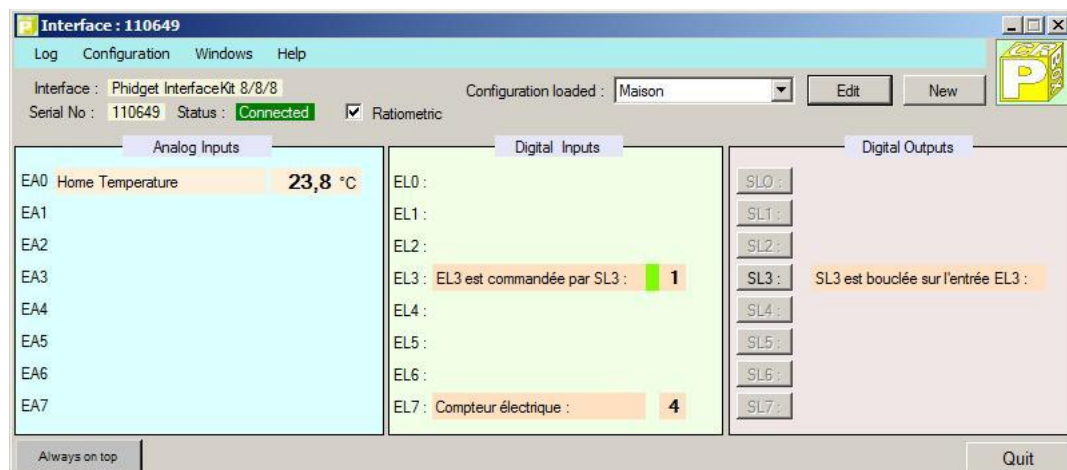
Interface : 110649

Log Configuration Windows Help

Interface : Phidget InterfaceKit 8/8/8
Serial No : 110649 Status : Connected
☑ Ratiometric

Configuration loaded : Maison
Edit
New

Analog Inputs
EA0 Home Temperature 23,8 °C
EA1
EA2
EA3
EA4
EA5
EA6
EA7

Digital Inputs
EL0 :
EL1 :
EL2 :
EL3 : EL3 est commandée par SL3 : 1
EL4 :
EL5 :
EL6 :
EL7 : Compteur électrique : 4

Digital Outputs
SL0 :
SL1 :
SL2 :
SL3 : SL3 est bouclée sur l'entrée EL3 :
SL4 :
SL5 :
SL6 :
SL7 :

Always on top
Quit